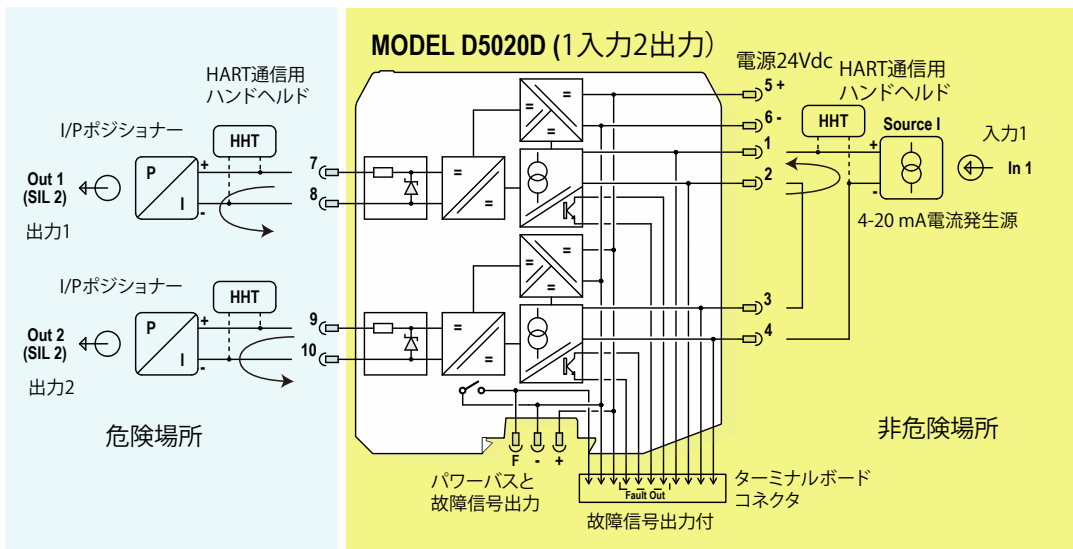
MODEL D5020D (1入力2出力)

電源24Vdc
5 +
6 -
1
2
3
4

HART通信用
ハンドヘルド
HHT
Source I
入力1
In 1
4-20 mA電流発生源

HART通信用
ハンドヘルド
I/Pポジショナー
HHT
Out 1
(SIL 2)
出力1
P
I
+
-
7
8

I/Pポジショナー
HHT
Out 2
(SIL 2)
出力2
P
I
+
-
9
10

=
=
=
=
=
=
=
=

危険場所
非危険場所

F
-
+
パワーバスと
故障信号出力
Fault Out
ターミナルボード
コネクタ
故障信号出力付